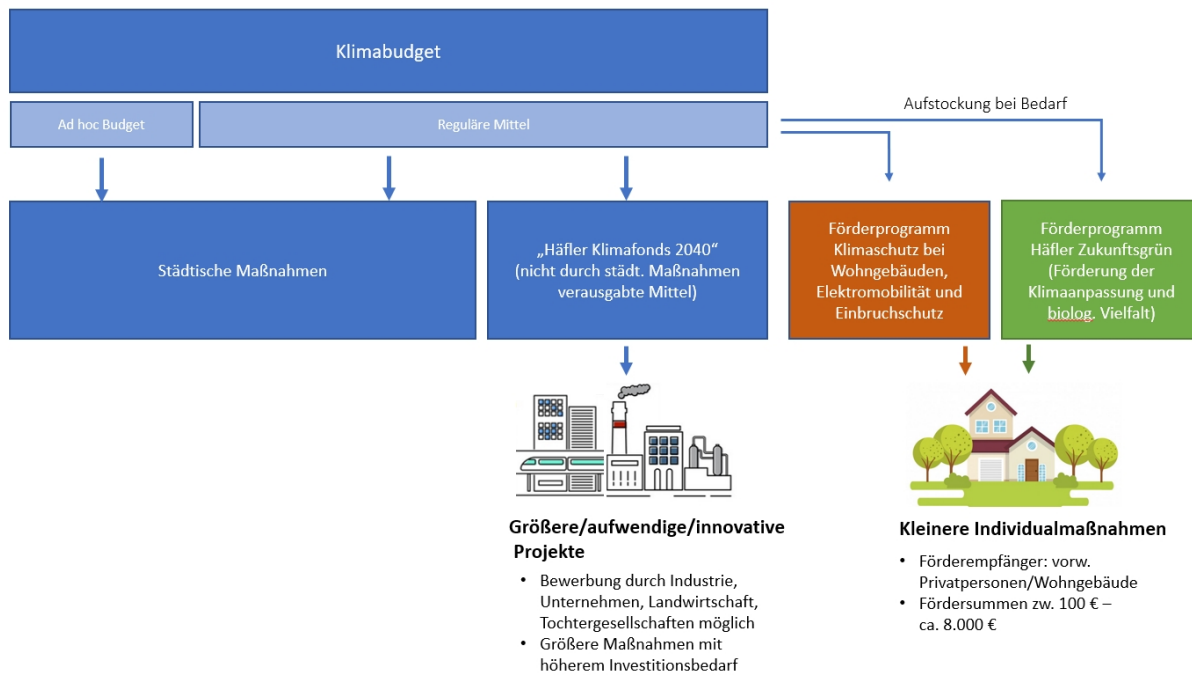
Klimabudget

Ad hoc Budget

Reguläre Mittel

Aufstockung bei Bedarf

Städtische Maßnahmen

„Häfler Klimafonds 2040“ (nicht durch städt. Maßnahmen verausgabte Mittel)

Förderprogramm Klimaschutz bei Wohngebäuden, Elektromobilität und Einbruchschutz

Förderprogramm Häfler Zukunftsgrün (Förderung der Klimaanpassung und biolog. Vielfalt)

Größere/aufwendige/innovative Projekte

- Bewerbung durch Industrie, Unternehmen, Landwirtschaft, Tochtergesellschaften möglich
- Größere Maßnahmen mit höherem Investitionsbedarf

Kleinere Individualmaßnahmen

- Förderempfänger: vorw. Privatpersonen/Wohngebäude
- Fördersummen zw. 100 € – ca. 8.000 €